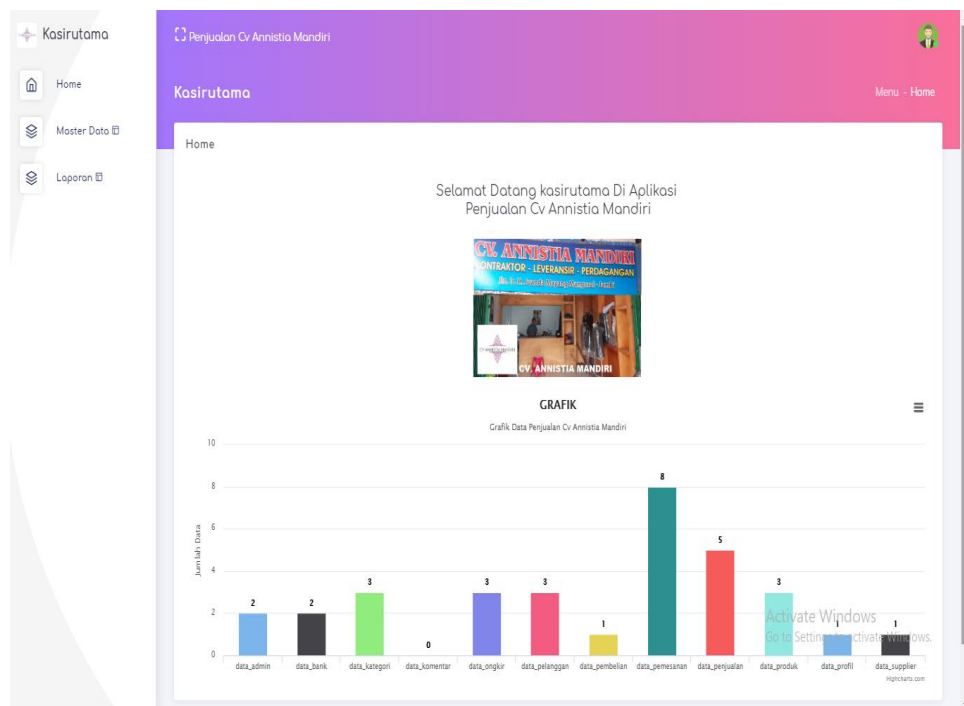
Kasirutama

Home

Master Data

Laporan

Penjualan Cv Annistia Mandiri

Kasirutama

Menu - Home

Home

Selamat Datang kasirutama Di Aplikasi Penjualan Cv Annistia Mandiri

CV. ANNISTIA MANDIRI
KONTRAKTOR - LEVERANSIR - PERDAGANGAN
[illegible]
CV. ANNISTIA MANDIRI

GRAFIK

Grafik Data Penjualan Cv Annistia Mandiri

Jumlah Data

10
8
6
4
2
0

2
2
3
0
3
3
1
8
5
3
1
1

data_admin
data_bank
data_kategori
data_komentar
data_ongkir
data_pelanggan
data_pembelian
data_pemesanan
data_penjualan
data_produk
data_profil
data_supplier

Highcharts.com

Activate Windows
Go to Settings to activate Windows.